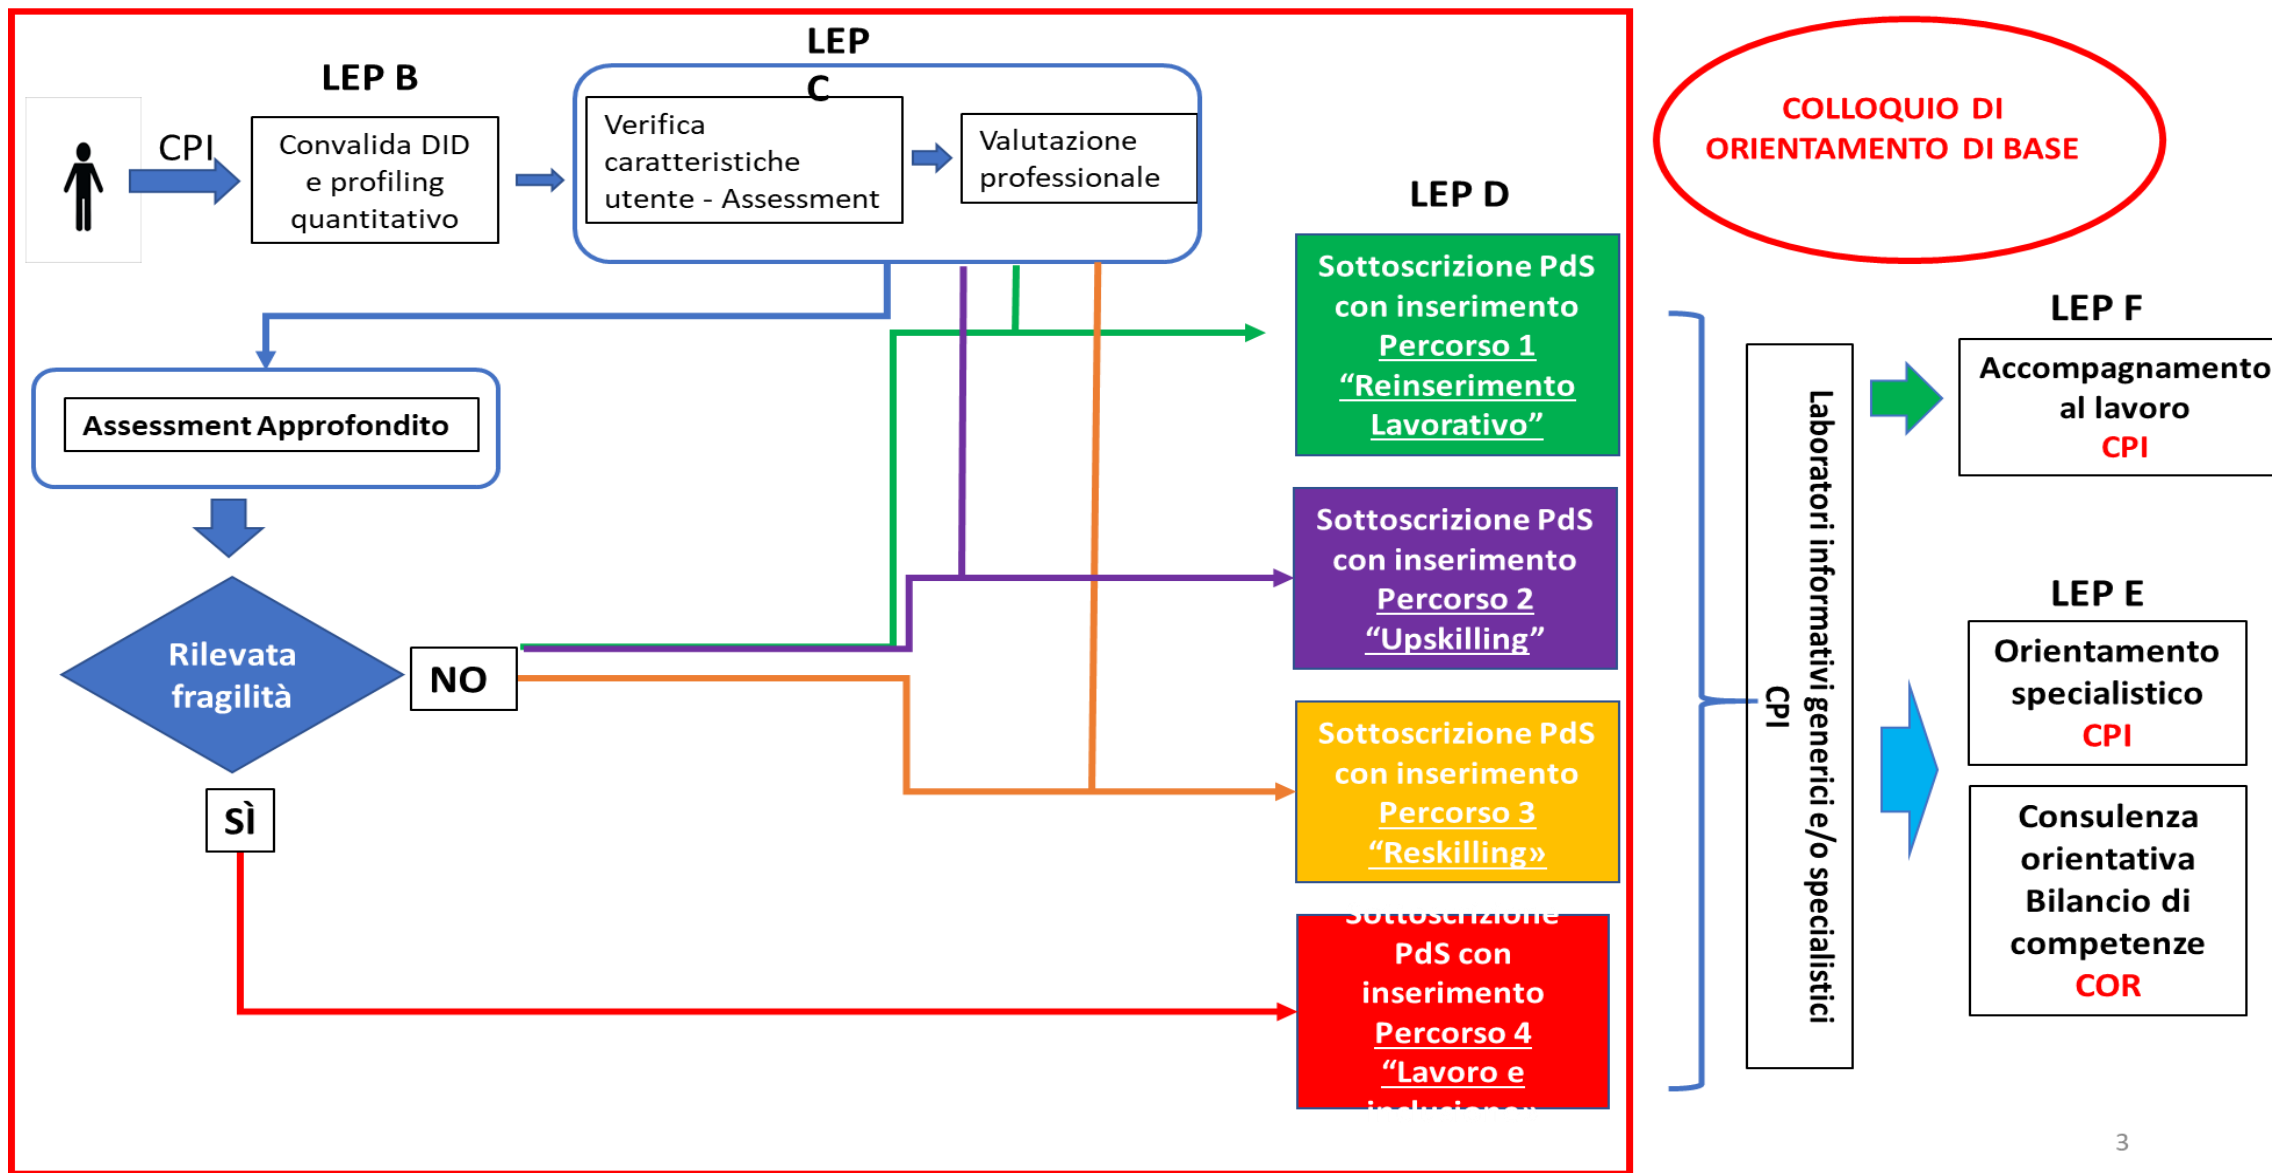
LEP B

CPI

Convalida DID e profiling quantitativo

LEP C

Verifica caratteristiche utente - Assessment

Valutazione professionale

COLLOQUIO DI ORIENTAMENTO DI BASE

LEP D

Sottoscrizione PdS con inserimento Percorso 1 "Reinserimento Lavorativo"

Assessment Approfondito

Sottoscrizione PdS con inserimento Percorso 2 "Upskilling"

Rilevata fragilità

NO

SÌ

Sottoscrizione PdS con inserimento Percorso 3 "Reskilling»

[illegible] PdS con inserimento Percorso 4 "Lavoro e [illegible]

Laboratori informativi generici e/o specialistici CPI

LEP F

Accompagnamento al lavoro CPI

LEP E

Orientamento specialistico CPI

Consulenza orientativa Bilancio di competenze COR

3